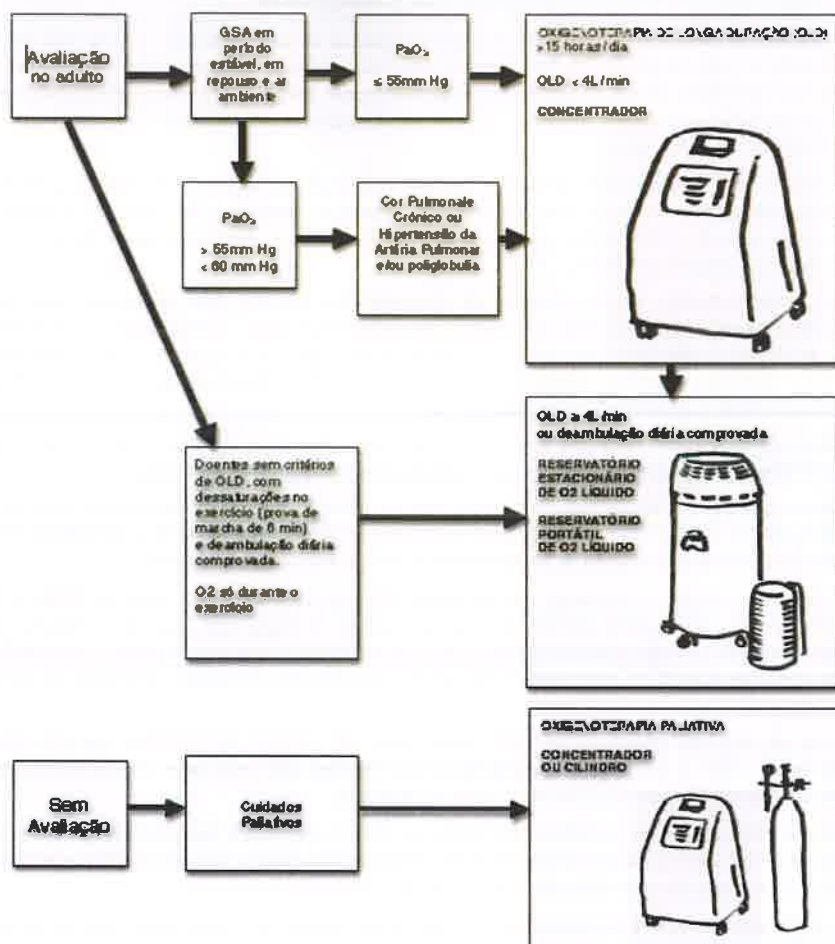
Avaliação no adulto

GSA em período estável, em repouso e ar ambiente

$PaO_2$

≤ 55mm Hg

OXIGENOTERAPIA DE LONGA DURAÇÃO (OLD)
>15 horas/dia

OLD < 4L/min

CONCENTRADOR

$PaO_2$

> 55mm Hg
< 60 mm Hg

Cor Pulmonale Crónico ou Hipertensão da Artéria Pulmonar e/ou poliglobulia

OLD ≥ 4L/min
ou deambulação diária comprovada

RESERVATÓRIO ESTACIONÁRIO DE O2 LÍQUIDO

RESERVATÓRIO PORTÁTIL DE O2 LÍQUIDO

Doentes sem critérios de OLD, com dessaturações no exercício (prova de marcha de 6 min) e deambulação diária comprovada.

O2 só durante o exercício

OXIGENOTERAPIA PALIATIVA

CONCENTRADOR OU CILINDRO

Sem Avaliação

Cuidados Paliativos